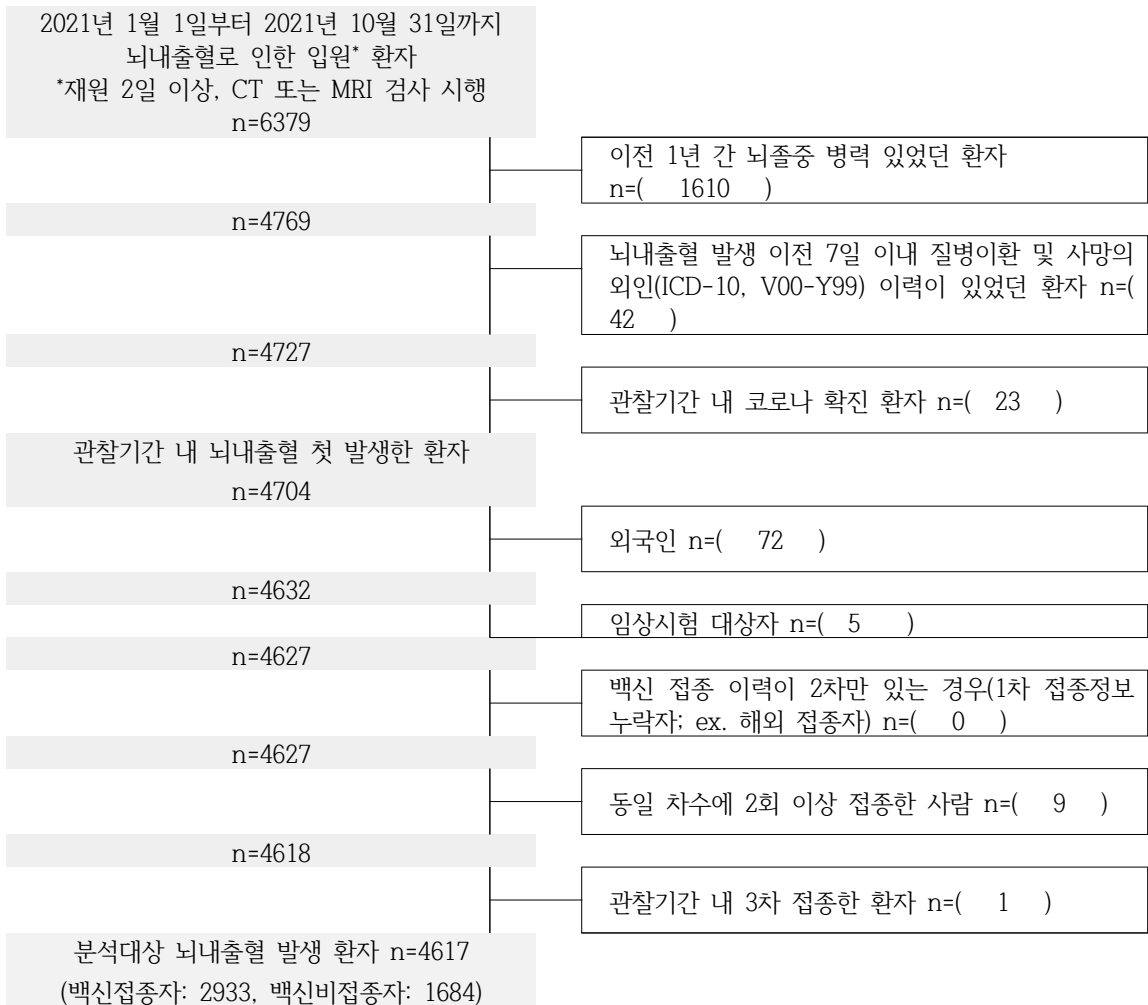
2021년 1월 1일부터 2021년 10월 31일까지
뇌내출혈로 인한 입원* 환자
*재원 2일 이상, CT 또는 MRI 검사 시행
n=6379

이전 1년 간 뇌졸중 병력 있었던 환자
n=( 1610 )

n=4769

뇌내출혈 발생 이전 7일 이내 질병이환 및 사망의 외인(ICD-10, V00-Y99) 이력이 있었던 환자 n=( 42 )

n=4727

관찰기간 내 코로나 확진 환자 n=( 23 )

관찰기간 내 뇌내출혈 첫 발생한 환자
n=4704

외국인 n=( 72 )

n=4632

임상시험 대상자 n=( 5 )

n=4627

백신 접종 이력이 2차만 있는 경우(1차 접종정보 누락자; ex. 해외 접종자) n=( 0 )

n=4627

동일 차수에 2회 이상 접종한 사람 n=( 9 )

n=4618

관찰기간 내 3차 접종한 환자 n=( 1 )

분석대상 뇌내출혈 발생 환자 n=4617
(백신접종자: 2933, 백신비접종자: 1684)